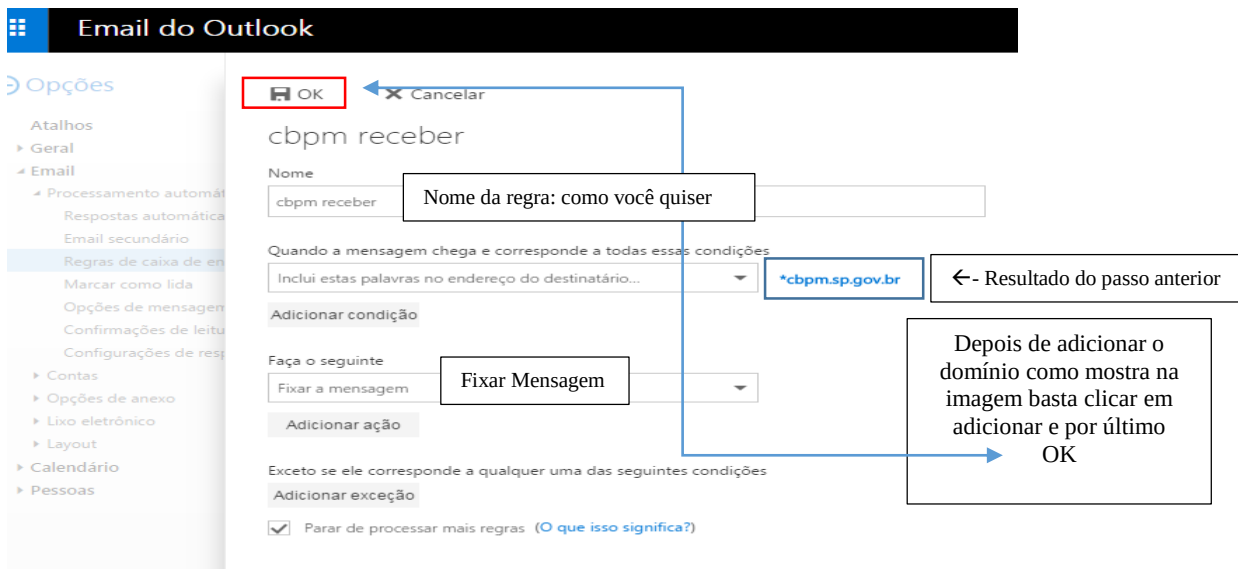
Email do Outlook

Opções

Atalhos
Geral
Email
Processamento automát
Respostas automática
Email secundário
Regras de caixa de en
Marcar como lida
Opções de mensagem
Confirmações de leitu
Configurações de resp
Contas
Opções de anexo
Lixo eletrônico
Layout
Calendário
Pessoas

OK
Cancelar

cbpm receber

Nome
cbpm receber

Nome da regra: como você quiser

Quando a mensagem chega e corresponde a todas essas condições
Inclui estas palavras no endereço do destinatário...
*cbpm.sp.gov.br
←- Resultado do passo anterior

Adicionar condição

Faça o seguinte
Fixar a mensagem
Fixar Mensagem

Adicionar ação

Depois de adicionar o domínio como mostra na imagem basta clicar em adicionar e por último OK

Exceto se ele corresponde a qualquer uma das seguintes condições
Adicionar exceção

Parar de processar mais regras (O que isso significa?)